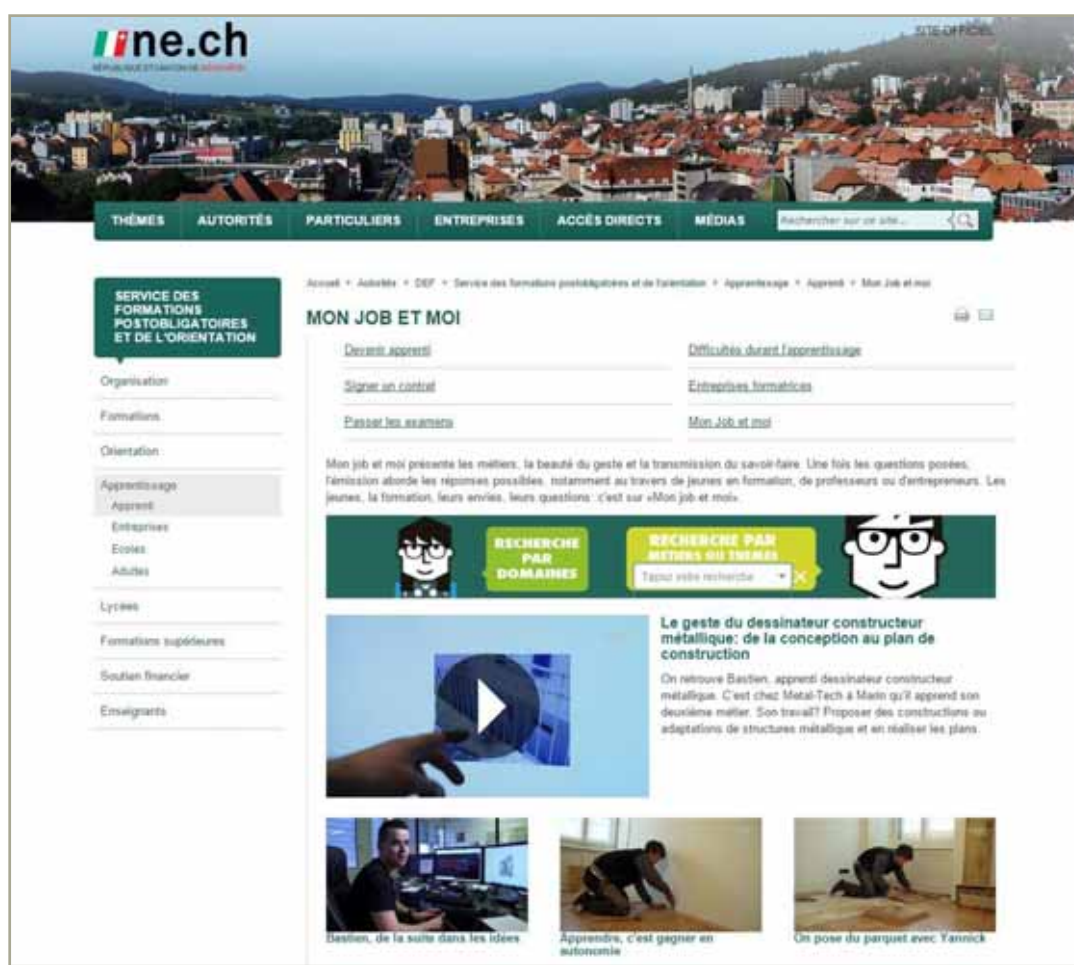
ne.ch
RÉPUBLIQUE ET CANTON DE NEUCHÂTEL

SITE OFFICIEL

THÈMES AUTORITÉS PARTICULIERS ENTREPRISES ACCÈS DIRECTS MÉDIAS

Rechercher sur ce site...

SERVICE DES FORMATIONS POSTOBLIGATOIRES ET DE L'ORIENTATION

Organisation
Formations
Orientation
Apprentissage
Apprenti
Entreprises
Ecoles
Adultes
Lycées
Formations supérieures
Soutien financier
Enseignants

Accueil > Autorités > DEF > Service des formations postobligatoires et de l'orientation > Apprentissage > Apprenti > Mon Job et moi

MON JOB ET MOI

Devenir apprenti
Difficultés durant l'apprentissage
Signer un contrat
Entreprises formatrices
Passer les examens
Mon Job et moi

Mon job et moi présente les métiers, la beauté du geste et la transmission du savoir-faire. Une fois les questions posées, l'émission aborde les réponses possibles, notamment au travers de jeunes en formation, de professeurs ou d'entrepreneurs. Les jeunes, la formation, leurs envies, leurs questions : c'est sur «Mon job et moi».

RECHERCHE PAR DOMAINES

RECHERCHE PAR MÉTIERS OU THÈMES

Tapez votre recherche

Le geste du dessinateur constructeur métallique: de la conception au plan de construction

On retrouve Bastien, apprenti dessinateur constructeur métallique. C'est chez Metal-Tech à Marin qu'il apprend son deuxième métier. Son travail? Proposer des constructions ou adaptations de structures métallique et en réaliser les plans.

Bastien, de la suite dans les idées

Apprendre, c'est gagner en autonomie

On pose du parquet avec Yannick